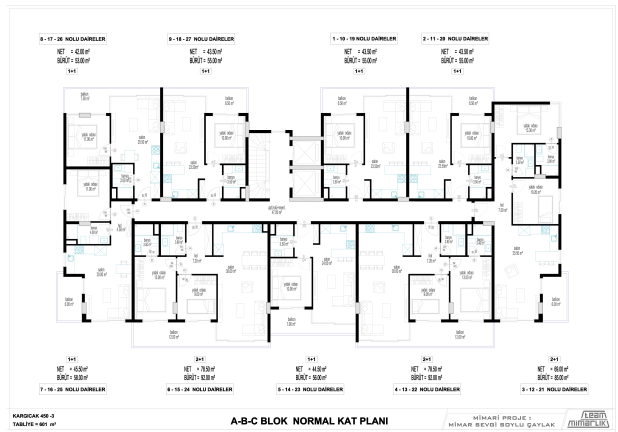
8 - 17 - 26 NOLU DAİRELER
NET = 42.00 m²
BÜRÜT = 53.00 m²
1+1

9 - 18 - 27 NOLU DAİRELER
NET = 43.50 m²
BÜRÜT = 55.00 m²
1+1

1 - 10 - 19 NOLU DAİRELER
NET = 43.50 m²
BÜRÜT = 55.00 m²
1+1

2 - 11 - 20 NOLU DAİRELER
NET = 43.50 m²
BÜRÜT = 55.00 m²
1+1

1+1
NET = 45.50 m²
BÜRÜT = 58.00 m²
7 - 16 - 25 NOLU DAİRELER

2+1
NET = 79.50 m²
BÜRÜT = 92.00 m²
6 - 15 - 24 NOLU DAİRELER

1+1
NET = 44.50 m²
BÜRÜT = 56.00 m²
5 - 14 - 23 NOLU DAİRELER

2+1
NET = 79.50 m²
BÜRÜT = 92.00 m²
4 - 13 - 22 NOLU DAİRELER

2+1
NET = 88.00 m²
BÜRÜT = 95.00 m²
3 - 12 - 21 NOLU DAİRELER

KARGICAK 450 -3
TABLIYE = 901 m²

A-B-C BLOK NORMAL KAT PLANI

MİMARİ PROJE :
MİMAR BEVGİ BOYLU ÇAYLAK

team mimarlık